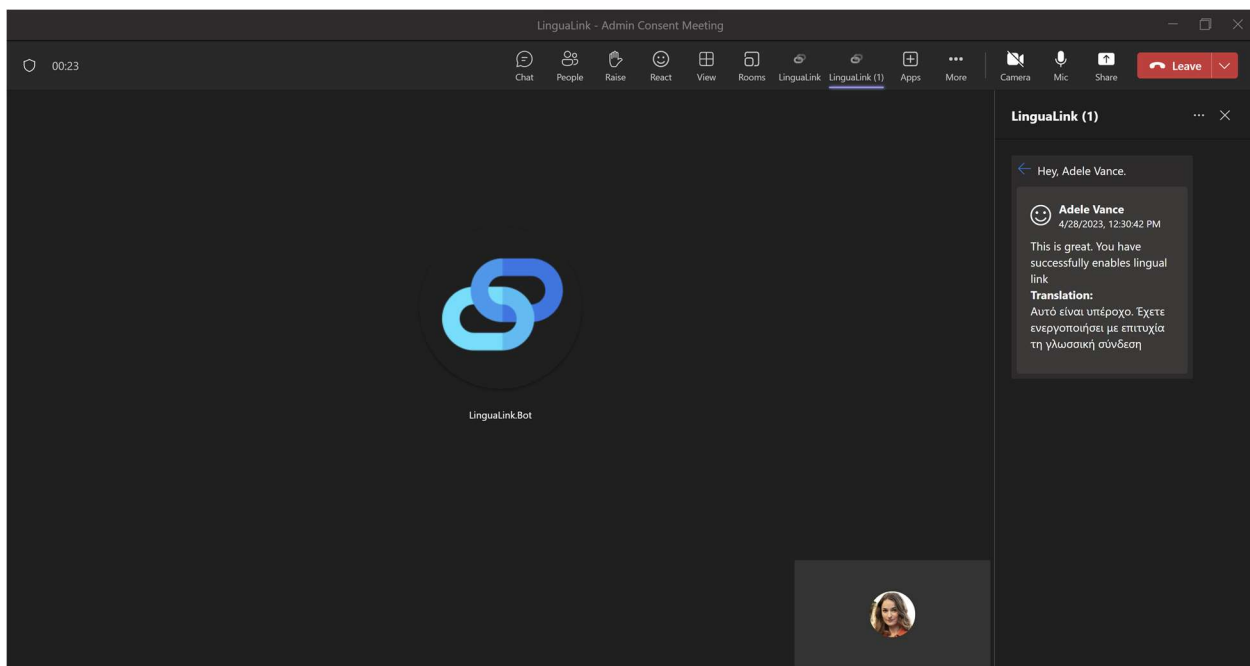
LinguaLink - Admin Consent Meeting

00:23

Chat People Raise React View Rooms LinguaLink LinguaLink (1) Apps More Camera Mic Share Leave

LinguaLink (1)

Hey, Adele Vance.

Adele Vance
4/28/2023, 12:30:42 PM

This is great. You have successfully enables lingual link
**Translation:**
Αυτό είναι υπέροχο. Έχετε ενεργοποιήσει με επιτυχία τη γλωσσική σύνδεση

LinguaLink.Bot